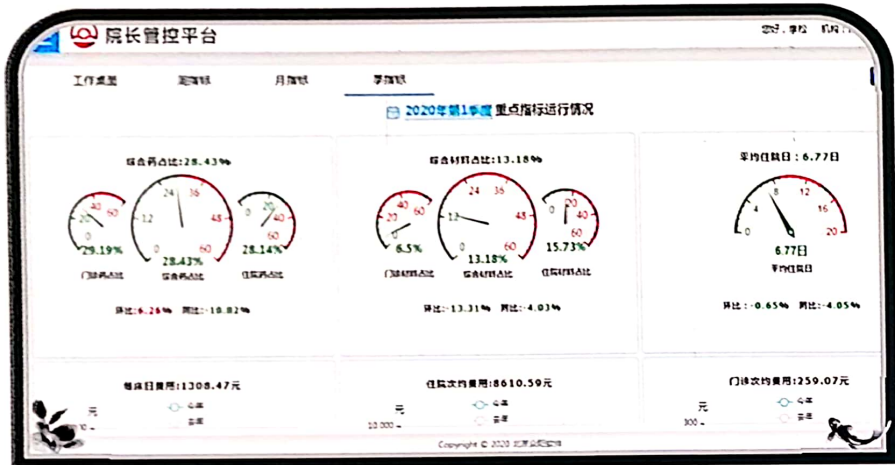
院长管控平台

您好，李红 机构 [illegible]

工作桌面 周指标 月指标 季指标

2020年第1季度 重点指标运行情况

综合药占比：28.43%

0 20 40 60

29.19%

门诊药占比

0 12 24 36 48 60

28.43%

综合药占比

0 20 40 60

28.14%

住院药占比

环比：6.26% 同比：-10.82%

综合材料占比：13.18%

0 20 40 60

6.5%

门诊材料占比

0 12 24 36 48 60

13.18%

综合材料占比

0 20 40 60

15.73%

住院材料占比

环比：-13.31% 同比：-4.03%

平均住院日：6.77日

0 4 8 12 16 20

6.77日

平均住院日

环比：-0.65% 同比：-4.05%

每床日费用：1308.47元

元

今年

去年

住院次均费用：8610.59元

元

今年

去年

10,000

门诊次均费用：259.07元

元

今年

去年

300

Copyright © 2020 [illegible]